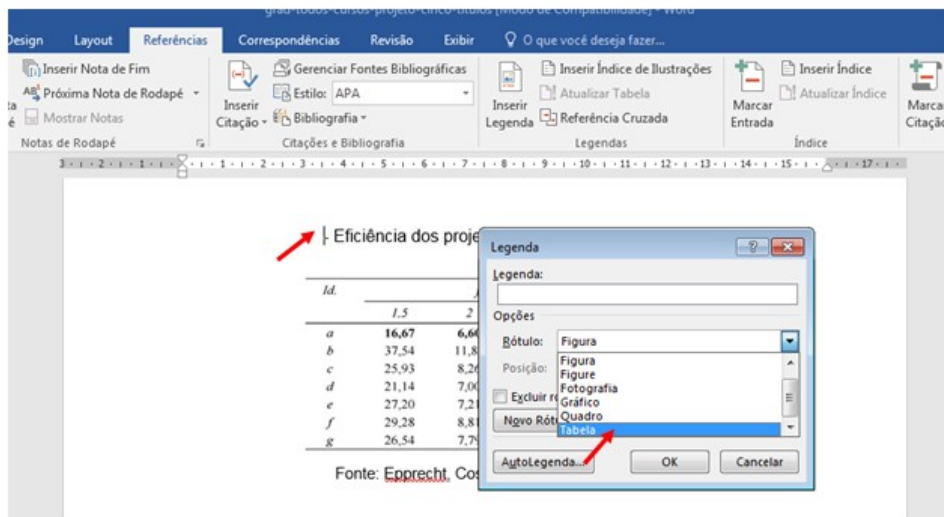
grad-todos-cursos-projeto-cinco-titulos [Modo de Compatibilidade] - Word

Design Layout Referências Correspondências Revisão Exibir O que você deseja fazer...

Inserir Nota de Fim
Próxima Nota de Rodapé
Mostrar Notas
Notas de Rodapé

Inserir Citação
Gerenciar Fontes Bibliográficas
Estilo: APA
Bibliografia
Citações e Bibliografia

Inserir Legenda
Inserir Índice de Ilustrações
Atualizar Tabela
Referência Cruzada
Legendas

Marcar Entrada
Inserir Índice
Atualizar Índice
Índice

Marcar Citação

3 · 2 · 1 · 1 · 2 · 3 · 4 · 5 · 6 · 7 · 8 · 9 · 10 · 11 · 12 · 13 · 14 · 15 · 17

- Eficiência dos proje

| Id. | | |
|---|---|---|
| | 1,5 | 2 |
| a | 16,67 | 6,6 |
| b | 37,54 | 11,8 |
| c | 25,93 | 8,26 |
| d | 21,14 | 7,00 |
| e | 27,20 | 7,21 |
| f | 29,28 | 8,81 |
| g | 26,54 | 7,79 |

Fonte: Epprecht, Co

Legenda
Legenda:
Opções
Rótulo: Figura
Posição:
Excluir r
Novo Rót
Figura
Figure
Fotografia
Gráfico
Quadro
Tabela
AutoLegenda... OK Cancelar